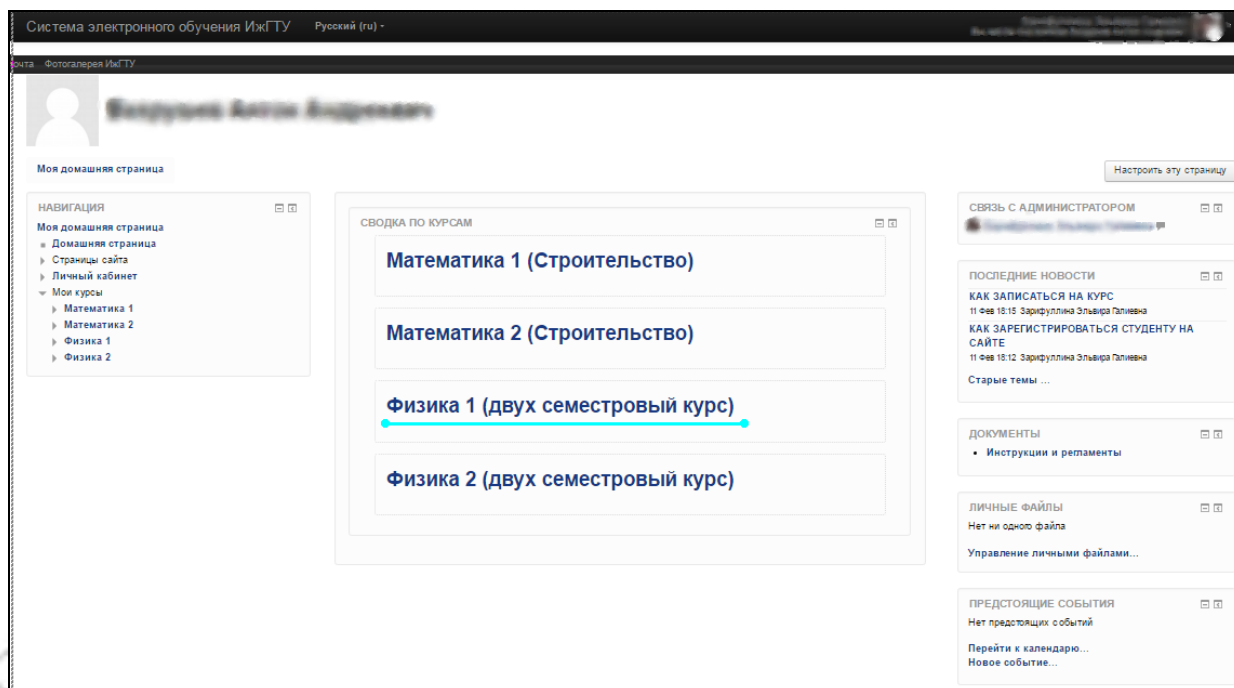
Система электронного обучения ИжГТУ Русский (ru)

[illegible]

почта Фотогалерея ИжГТУ

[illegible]

Моя домашняя страница

Настроить эту страницу

НАВИГАЦИЯ
Моя домашняя страница
Домашняя страница
Страницы сайта
Личный кабинет
Мои курсы
Математика 1
Математика 2
Физика 1
Физика 2

СВОДКА ПО КУРСАМ

Математика 1 (Строительство)

Математика 2 (Строительство)

Физика 1 (двух семестровый курс)

Физика 2 (двух семестровый курс)

СВЯЗЬ С АДМИНИСТРАТОРОМ
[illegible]

ПОСЛЕДНИЕ НОВОСТИ
КАК ЗАПИСАТЬСЯ НА КУРС
11 Фев 18:15 Зарифуллина Эльвира Галиевна
КАК ЗАРЕГИСТРИРОВАТЬСЯ СТУДЕНТУ НА САЙТЕ
11 Фев 18:12 Зарифуллина Эльвира Галиевна
Старые темы ...

ДОКУМЕНТЫ
• Инструкции и регламенты

ЛИЧНЫЕ ФАЙЛЫ
Нет ни одного файла
Управление личными файлами...

ПРЕДСТОЯЩИЕ СОБЫТИЯ
Нет предстоящих событий
Перейти к календарю...
Новое событие...